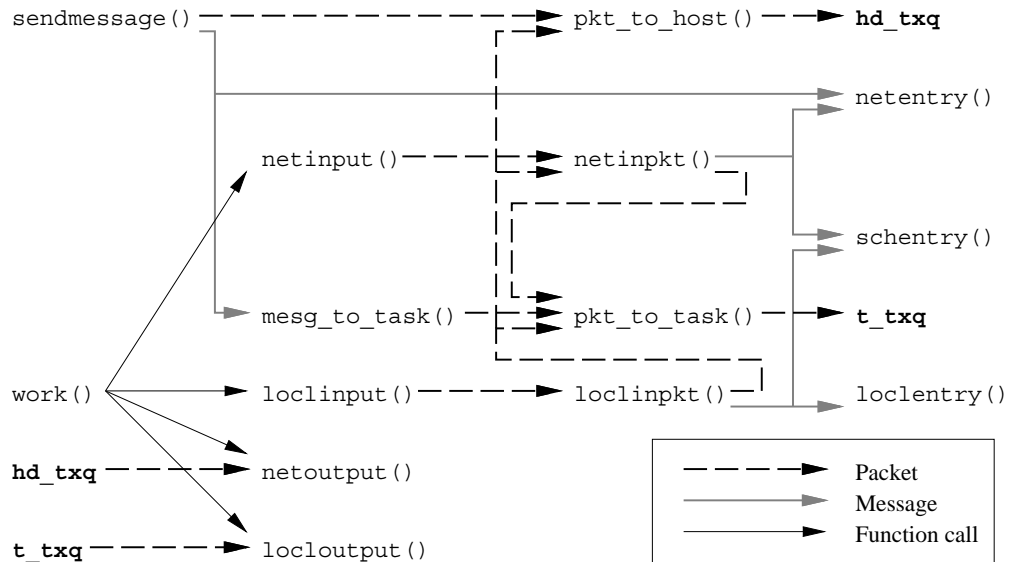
sendmessage()
pkt_to_host()
hd_txq
netentry()
netinput()
netinpkt()
schentry()
mesg_to_task()
pkt_to_task()
t_txq
work()
loclinput()
loclinpkt()
loclentry()
hd_txq
netoutput()
t_txq
locloutput()

Packet
Message
Function call